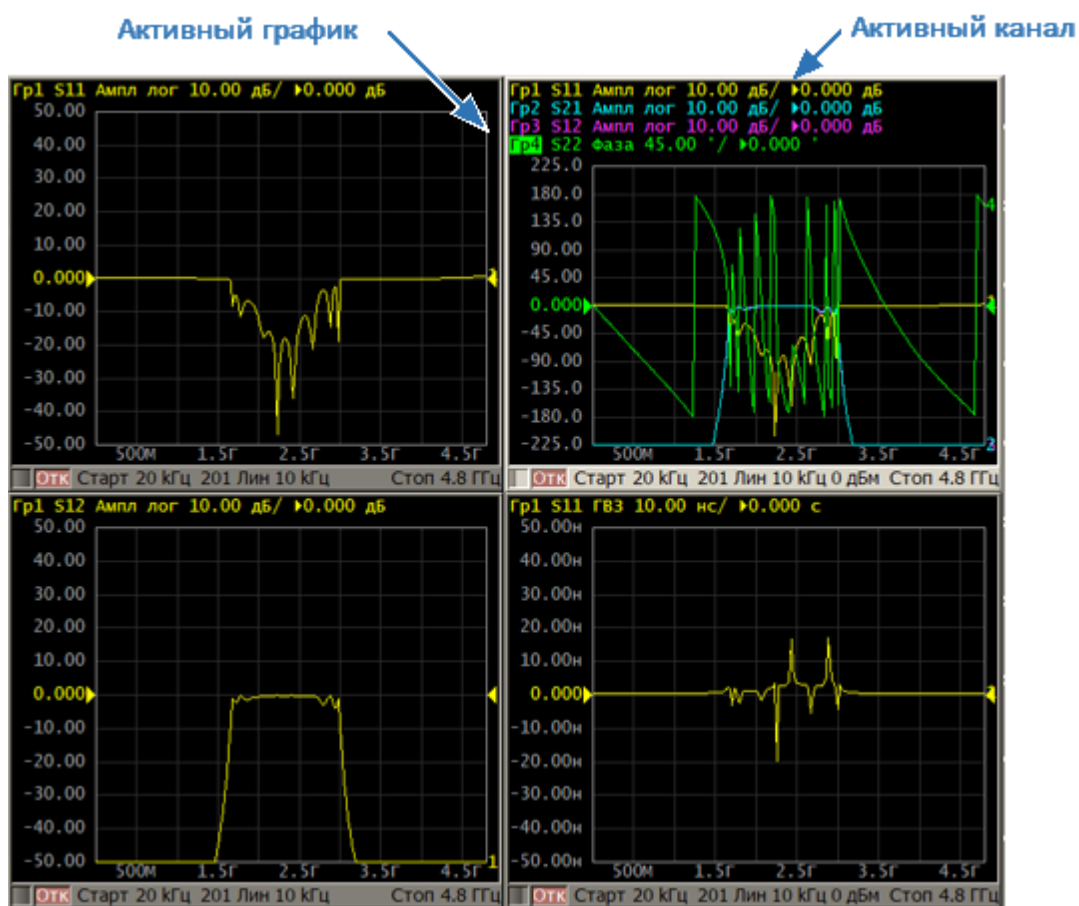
Активный график

Активный канал

Гр1 S11 Ампл лог 10.00 дБ/ ▸0.000 дБ
50.00
40.00
30.00
20.00
10.00
0.000
-10.00
-20.00
-30.00
-40.00
-50.00
500М 1.5Г 2.5Г 3.5Г 4.5Г
Отк Старт 20 кГц 201 Лин 10 кГц Стоп 4.8 ГГц

Гр1 S11 Ампл лог 10.00 дБ/ ▸0.000 дБ
Гр2 S21 Ампл лог 10.00 дБ/ ▸0.000 дБ
Гр3 S12 Ампл лог 10.00 дБ/ ▸0.000 дБ
Гр4 S22 Фаза 45.00 °/ ▸0.000 °
225.0
180.0
135.0
90.00
45.00
0.000
-45.00
-90.00
-135.0
-180.0
-225.0
500М 1.5Г 2.5Г 3.5Г 4.5Г
4
1
2
Отк Старт 20 кГц 201 Лин 10 кГц 0 дБм Стоп 4.8 ГГц

Гр1 S12 Ампл лог 10.00 дБ/ ▸0.000 дБ
50.00
40.00
30.00
20.00
10.00
0.000
-10.00
-20.00
-30.00
-40.00
-50.00
500М 1.5Г 2.5Г 3.5Г 4.5Г
1
Отк Старт 20 кГц 201 Лин 10 кГц Стоп 4.8 ГГц

Гр1 S11 ГВЗ 10.00 нс/ ▸0.000 с
50.00н
40.00н
30.00н
20.00н
10.00н
0.000
-10.00н
-20.00н
-30.00н
-40.00н
-50.00н
500М 1.5Г 2.5Г 3.5Г 4.5Г
Отк Старт 20 кГц 201 Лин 10 кГц 0 дБм Стоп 4.8 ГГц